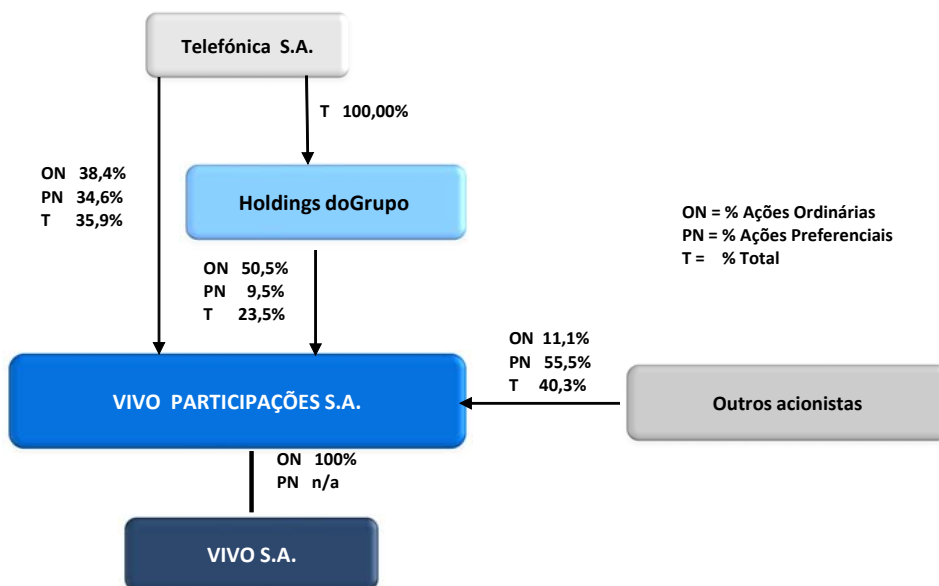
Telefónica S.A.

T 100,00%

ON 38,4%
PN 34,6%
T 35,9%

Holdings doGrupo

ON = % Ações Ordinárias
PN = % Ações Preferenciais
T = % Total

ON 50,5%
PN 9,5%
T 23,5%

ON 11,1%
PN 55,5%
T 40,3%

VIVO PARTICIPAÇÕES S.A.

Outros acionistas

ON 100%
PN n/a

VIVO S.A.